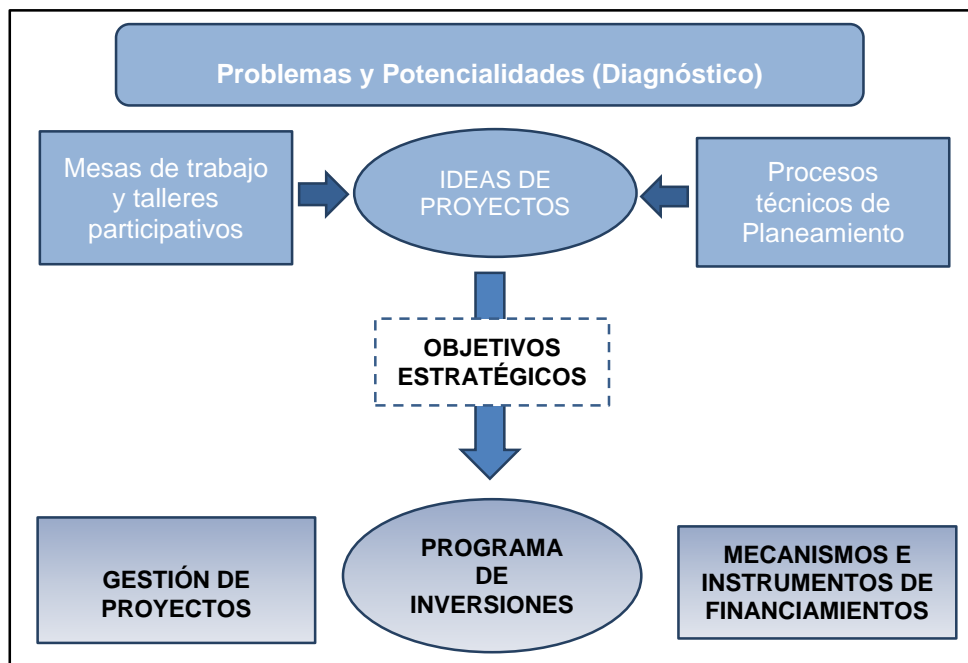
Problemas y Potencialidades (Diagnóstico)

Mesas de trabajo y talleres participativos

IDEAS DE PROYECTOS

Procesos técnicos de Planeamiento

OBJETIVOS ESTRATÉGICOS

GESTIÓN DE PROYECTOS

PROGRAMA DE INVERSIONES

MECANISMOS E INSTRUMENTOS DE FINANCIAMIENTOS